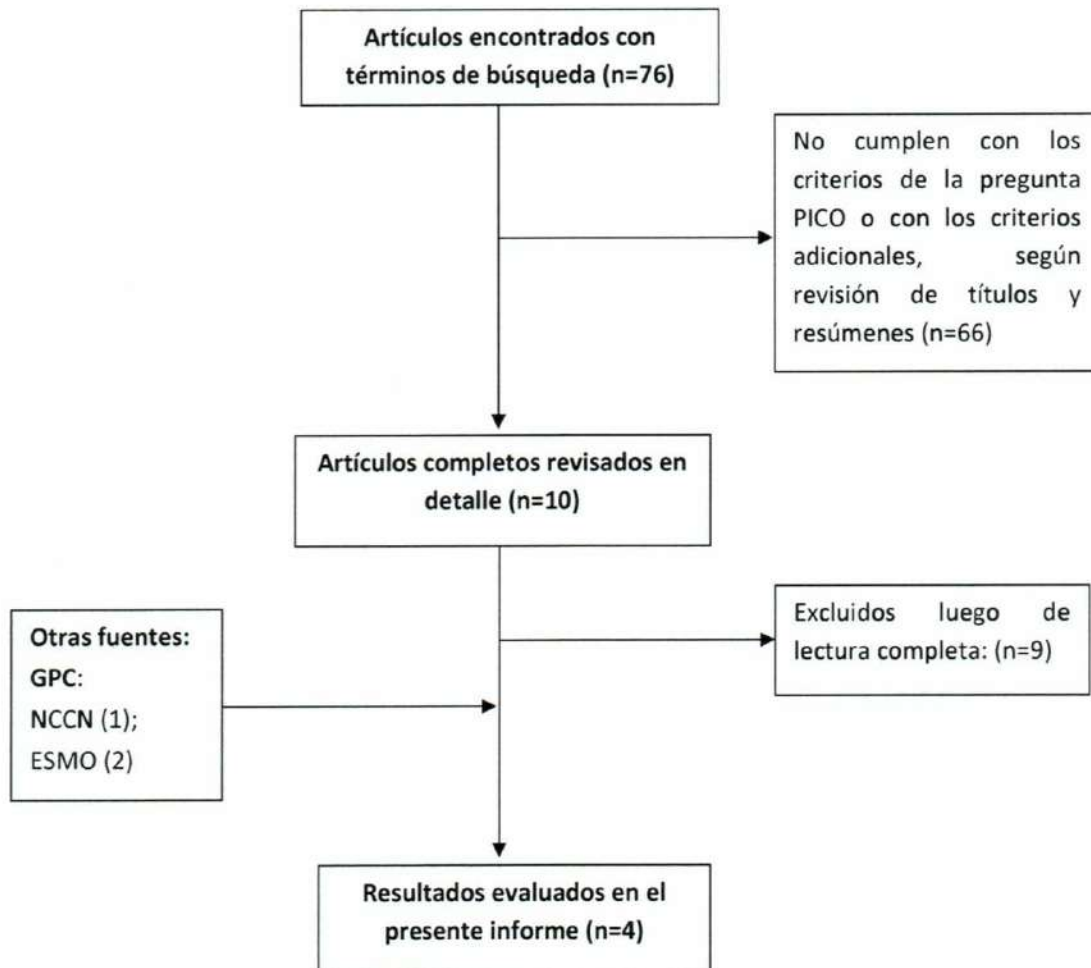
Artículos encontrados con términos de búsqueda (n=76)

No cumplen con los criterios de la pregunta PICO o con los criterios adicionales, según revisión de títulos y resúmenes (n=66)

Artículos completos revisados en detalle (n=10)

Otras fuentes:
GPC:
NCCN (1);
ESMO (2)

Excluidos luego de lectura completa: (n=9)

Resultados evaluados en el presente informe (n=4)